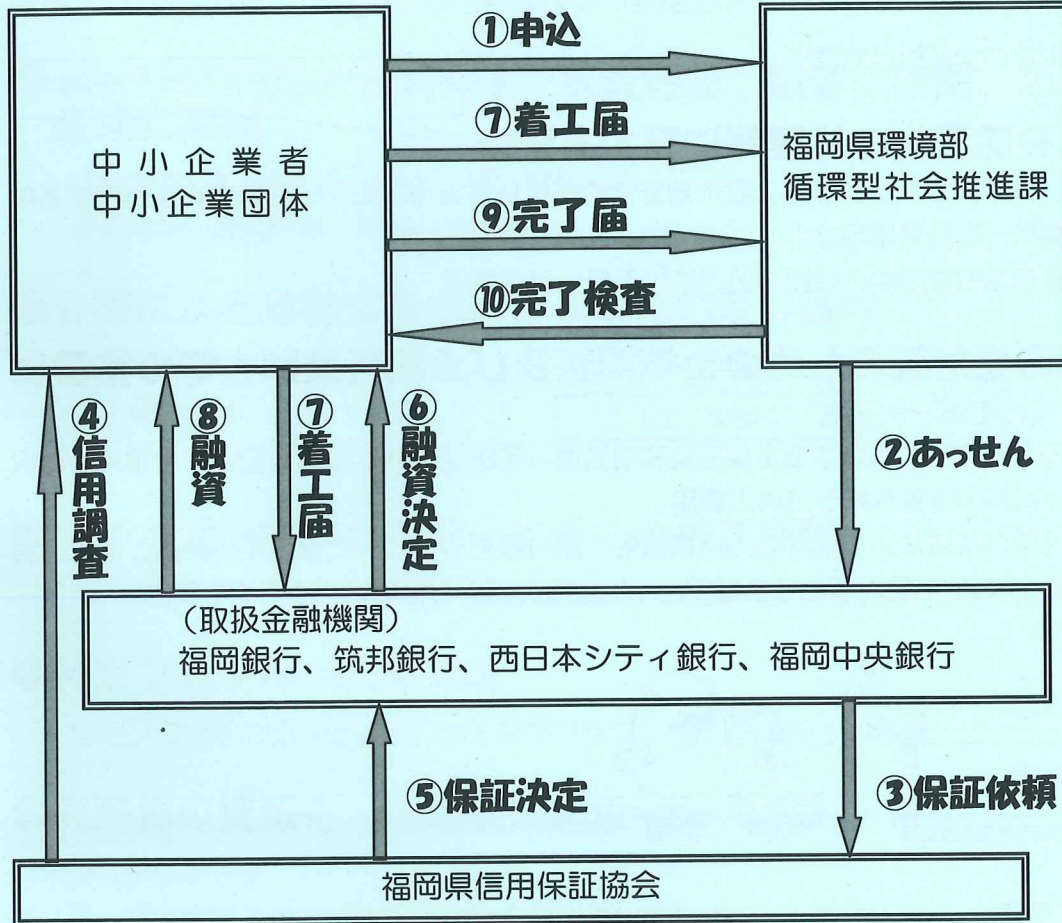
中小企業者
中小企業団体

①申込

⑦着工届

⑨完了届

⑩完了検査

福岡県環境部
循環型社会推進課

④信用調査

⑧融資

⑦着工届

⑥融資決定

②あっせん

（取扱金融機関）
福岡銀行、筑邦銀行、西日本シティ銀行、福岡中央銀行

⑤保証決定

③保証依頼

福岡県信用保証協会